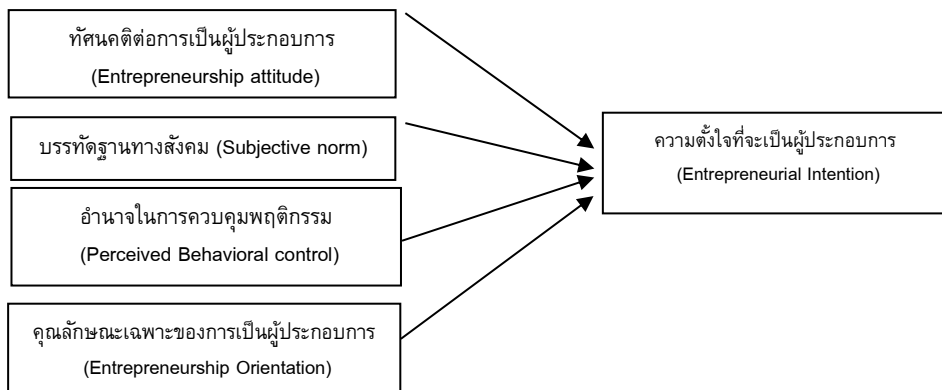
ทัศนคติต่อการเป็นผู้ประกอบการ
(Entrepreneurship attitude)

บรรทัดฐานทางสังคม (Subjective norm)

อำนาจในการควบคุมพฤติกรรม
(Perceived Behavioral control)

คุณลักษณะเฉพาะของการเป็นผู้ประกอบการ
(Entrepreneurship Orientation)

ความตั้งใจที่จะเป็นผู้ประกอบการ
(Entrepreneurial Intention)